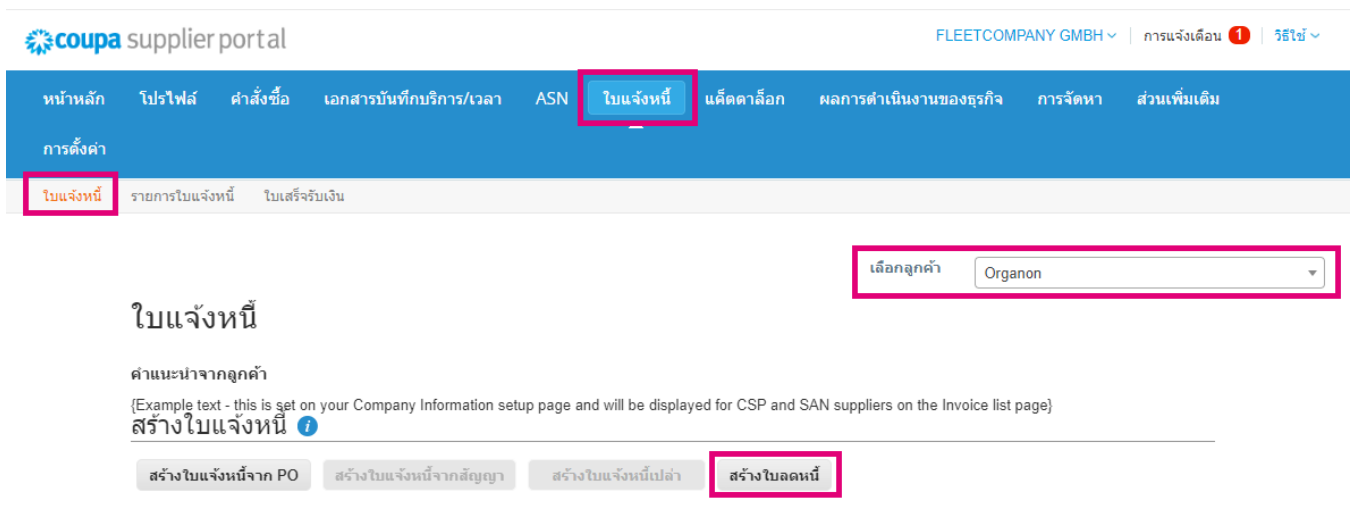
coupa supplier portal

FLEETCOMPANY GMBH | การแจ้งเตือน 1 | วิธีใช้

หน้าหลัก โปรไฟล์ คำสั่งซื้อ เอกสารบันทึกบริการ/เวลา ASN ใบแจ้งหนี้ แค็ตตาล็อก ผลการดำเนินงานของธุรกิจ การจัดหา ส่วนเพิ่มเติม การตั้งค่า

ใบแจ้งหนี้ รายการใบแจ้งหนี้ ใบเสร็จรับเงิน

เลือกลูกค้า Organon

ใบแจ้งหนี้

คำแนะนำจากลูกค้า

{Example text - this is set on your Company Information setup page and will be displayed for CSP and SAN suppliers on the Invoice list page}

สร้างใบแจ้งหนี้

สร้างใบแจ้งหนี้จาก PO สร้างใบแจ้งหนี้จากสัญญา สร้างใบแจ้งหนี้เปล่า สร้างใบลดหนี้